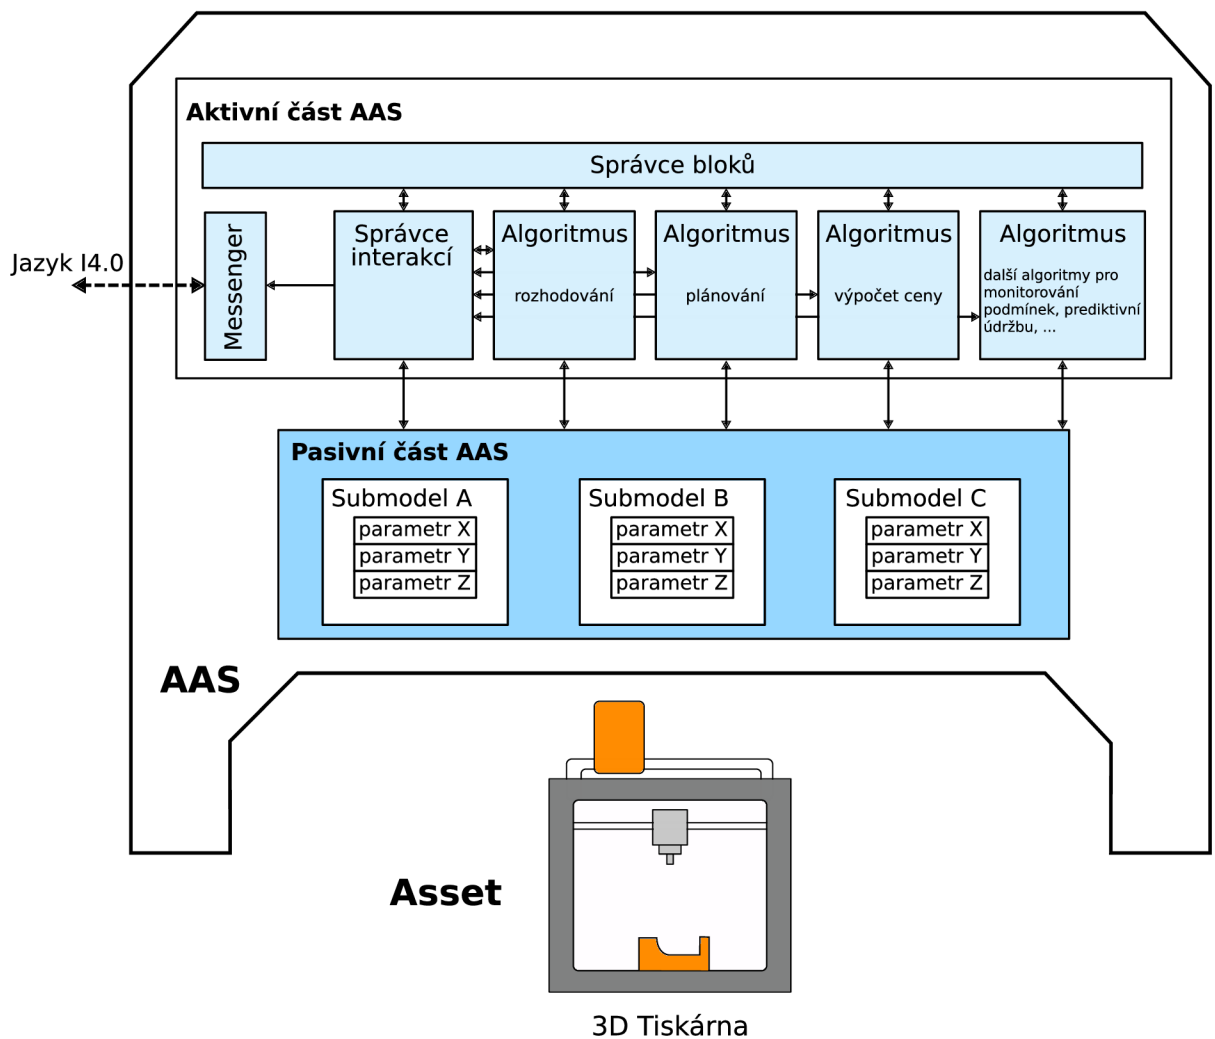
Aktivní část AAS

Správce bloků

Jazyk I4.0

Messenger

Správce interakcí

Algoritmus

rozhodování

Algoritmus

plánování

Algoritmus

výpočet ceny

Algoritmus

další algoritmy pro monitorování podmínek, prediktivní údržbu, ...

Pasivní část AAS

Submodel A

| parametr X |
|---|
| parametr Y |
| parametr Z |

Submodel B

| parametr X |
|---|
| parametr Y |
| parametr Z |

Submodel C

| parametr X |
|---|
| parametr Y |
| parametr Z |

AAS

Asset

3D Tiskárna